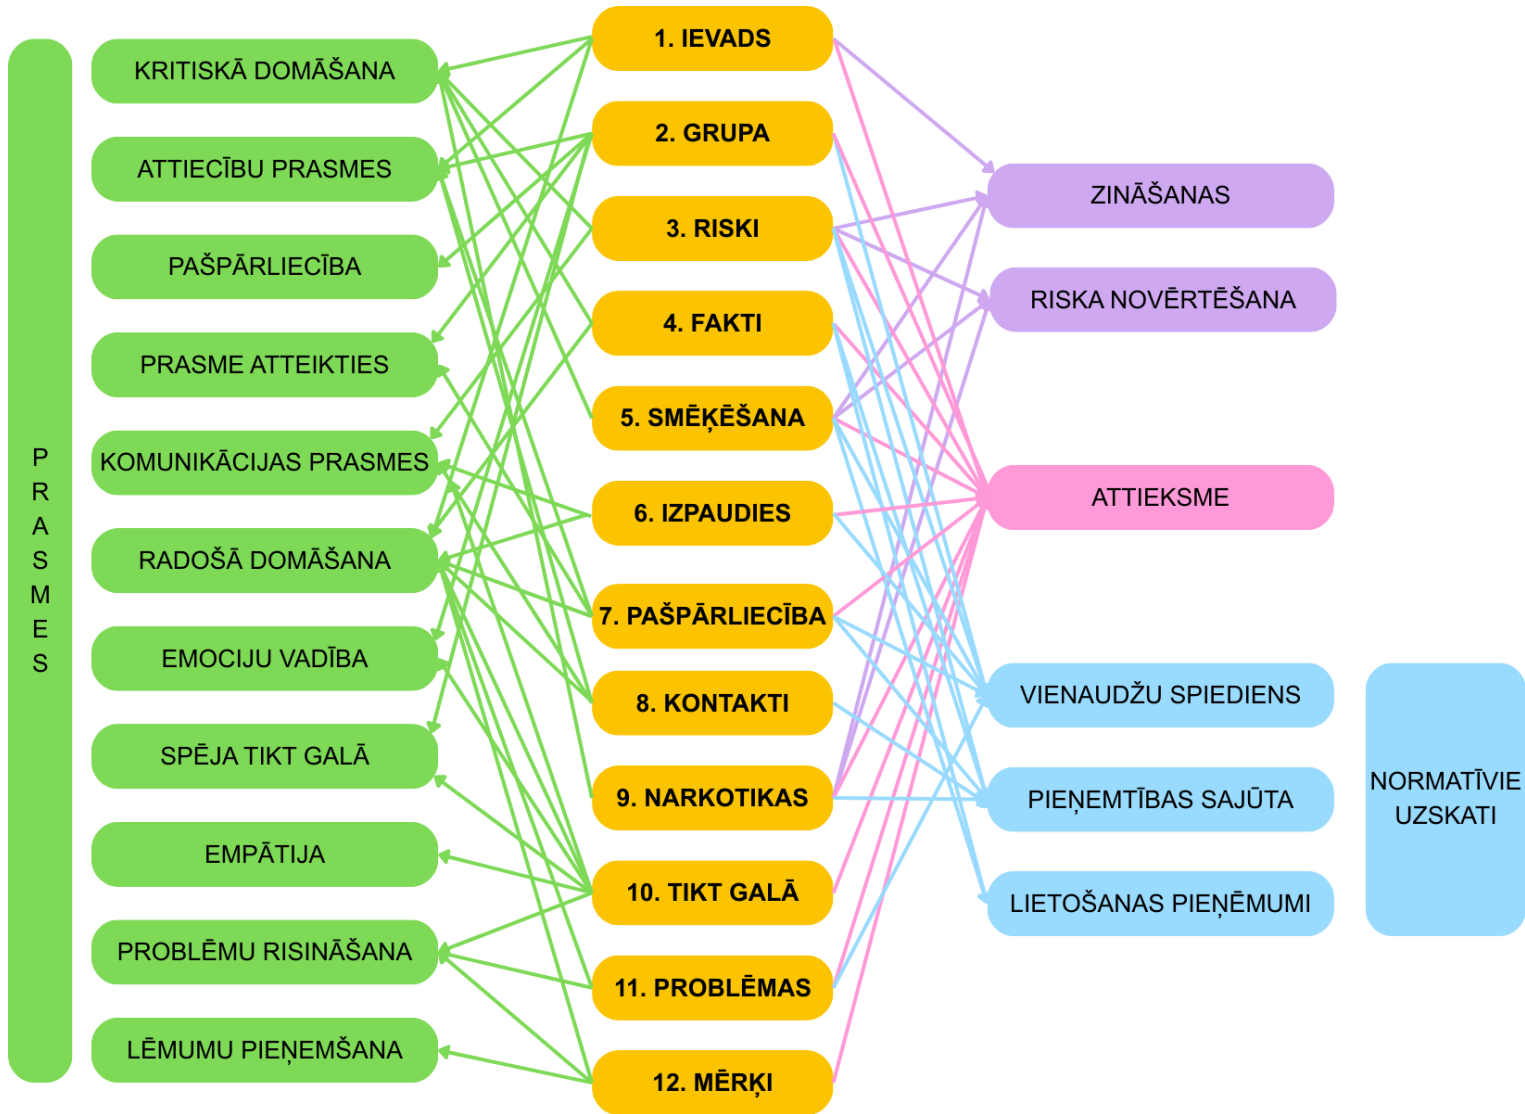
PRASMES

KRITISKĀ DOMĀŠANA
ATTIECĪBU PRASMES
PAŠPĀRLIECĪBA
PRASME ATTEIKTIES
KOMUNIKĀCIJAS PRASMES
RADOŠĀ DOMĀŠANA
EMOCIJU VADĪBA
SPĒJA TIKT GALĀ
EMPĀTIJA
PROBLĒMU RISINĀŠANA
LĒMUMU PIEŅEMŠANA

1. IEVADS
2. GRUPA
3. RISKI
4. FAKTI
5. SMĒĶĒŠANA
6. IZPAUDIES
7. PAŠPĀRLIECĪBA
8. KONTAKTI
9. NARKOTIKAS
10. TIKT GALĀ
11. PROBLĒMAS
12. MĒRĶI

ZINĀŠANAS
RISKA NOVĒRTĒŠANA
ATTIEKSME
VIENAUDŽU SPIEDIENS
PIEŅEMTĪBAS SAJŪTA
LIETOŠANAS PIEŅĒMUMI

NORMATĪVIE UZSKATI